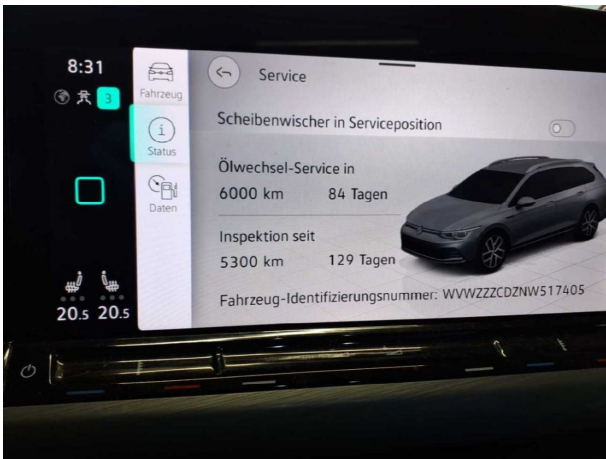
8:31

3

20.5 20.5

Fahrzeug

Status

Daten

Service

Scheibenwischer in Serviceposition

Ölwechsel-Service in
6000 km 84 Tagen

Inspektion seit
5300 km 129 Tagen

Fahrzeug-Identifizierungsnummer: WVWZZZCDZNW517405